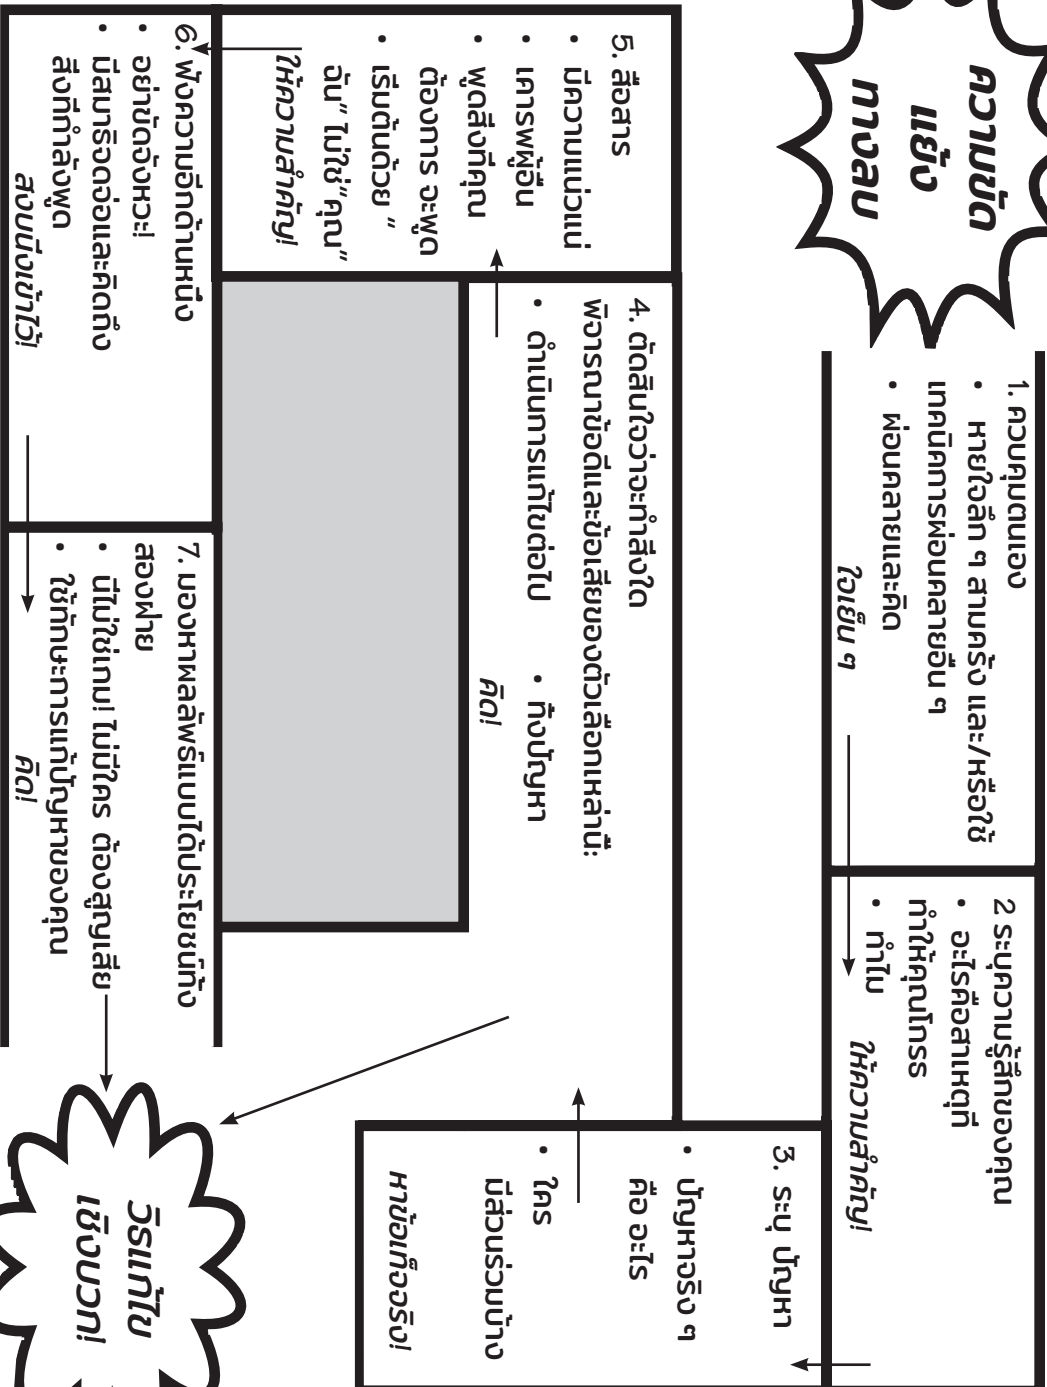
ความขัดแย้งทางลบ

1. ควบคุมตนเอง
• หายใจลึก ๆ สามครั้ง และ/หรือใช้เทคนิคการผ่อนคลายอื่น ๆ
• ผ่อนคลายและคิด
ใจเย็น ๆ

2 ระบุความรู้สึกของคุณ
• อะไรคือสาเหตุที่ทำให้คุณโกรธ
• ทำไม
ให้ความสำคัญ!

3. ระบุ ปัญหา
• ปัญหาจริง ๆ คือ อะไร
• ใคร มีส่วนร่วมบ้าง
หาข้อเท็จจริง!

4. ตัดสินใจว่าจะทำสิ่งใด
พิจารณาข้อดีและข้อเสียของตัวเลือกเหล่านี้:
• ดำเนินการแก้ไขต่อไป • ทิ้งปัญหา
คิด!

5. สื่อสาร
• มีความแน่วแน่
• เคารพผู้อื่น
• พูดสิ่งที่คุณต้องการ จะพูด
• เริ่มต้นด้วย "ฉัน" ไม่ใช่ "คุณ"
ให้ความสำคัญ!

6. ฟังความอีกด้านหนึ่ง
• อย่าขัดจังหวะ!
• นิ่งสมาธิและคิดถึงสิ่งที่กำลังพูด
ลงมือเข้าไว้!

7. มองหาผลลัพธ์แบบได้ประโยชน์ทั้งสองฝ่าย
• นี่ไม่ใช่เกม! ไม่มีใคร ต้องสูญเสีย
• ใช้ทักษะการแก้ปัญหาของคุณ
คิด!

วิธีแก้ไขเชิงบวก!